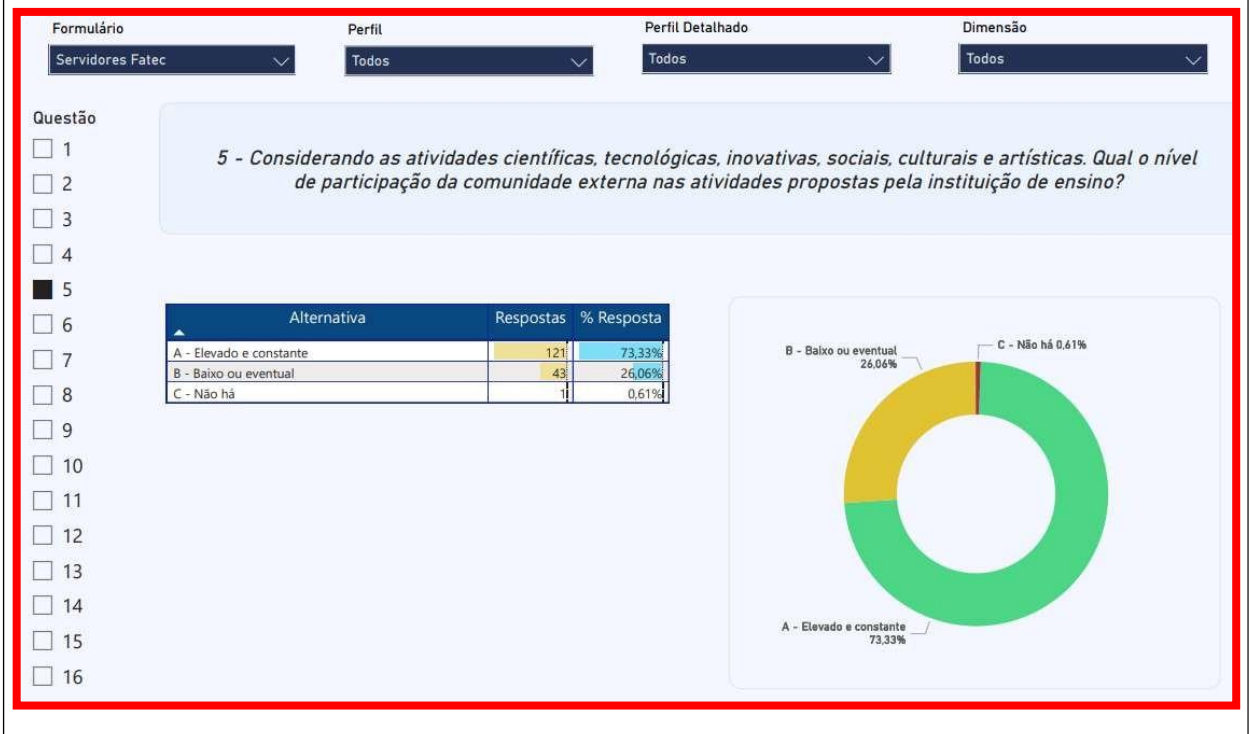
Formulário
Servidores Fatec

Perfil
Todos

Perfil Detalhado
Todos

Dimensão
Todos

Questão
1
2
3
4
5
6
7
8
9
10
11
12
13
14
15
16

5 - Considerando as atividades científicas, tecnológicas, inovativas, sociais, culturais e artísticas. Qual o nível de participação da comunidade externa nas atividades propostas pela instituição de ensino?

| Alternativa | Respostas | % Resposta |
|---|---|---|
| A - Elevado e constante | 121 | 73,33% |
| B - Baixo ou eventual | 43 | 26,06% |
| C - Não há | 1 | 0,61% |

B - Baixo ou eventual 26,06%
C - Não há 0,61%
A - Elevado e constante 73,33%